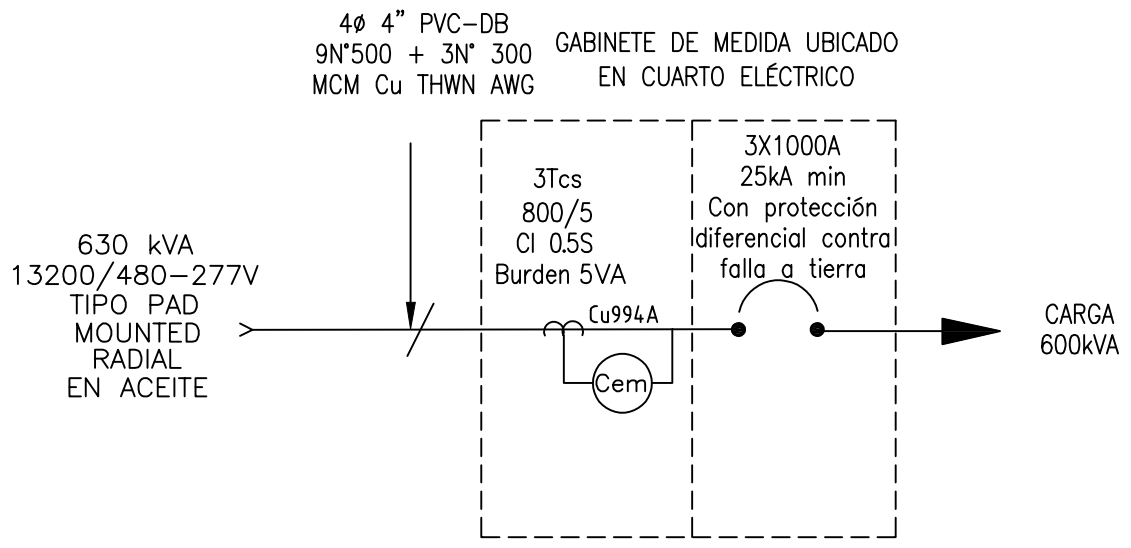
4ø 4" PVC–DB
9N°500 + 3N° 300
MCM Cu THWN AWG

GABINETE DE MEDIDA UBICADO
EN CUARTO ELÉCTRICO

630 kVA
13200/480–277V
TIPO PAD
MOUNTED
RADIAL
EN ACEITE

3Tcs
800/5
Cl 0.5S
Burden 5VA

Cu994A

Cem

3X1000A
25kA min
Con protección
diferencial contra
falla a tierra

CARGA
600kVA